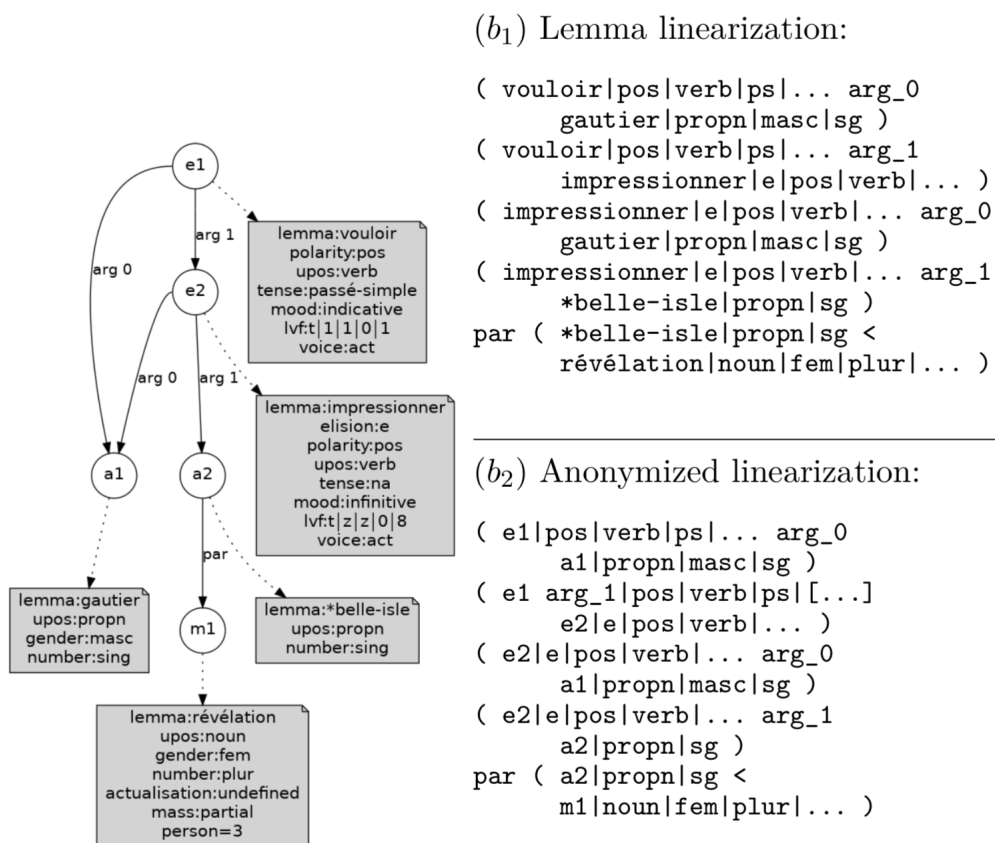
e1

arg 0

arg 1

lemma:vouloir
polarity:pos
upos:verb
tense:passé-simple
mood:indicative
lvf:t|1|1|0|1
voice:act

e2

arg 0

arg 1

lemma:impressionner
elision:e
polarity:pos
upos:verb
tense:na
mood:infinitive
lvf:t|z|z|0|8
voice:act

a1

a2

par

lemma:gautier
upos:propn
gender:masc
number:sing

m1

lemma:*belle-isle
upos:propn
number:sing

lemma:révélation
upos:noun
gender:fem
number:plur
actualisation:undefined
mass:partial
person=3

$(b_1)$ Lemma linearization:

( vouloir|pos|verb|ps|... arg_0 gautier|propn|masc|sg )
( vouloir|pos|verb|ps|... arg_1 impressionner|e|pos|verb|... )
( impressionner|e|pos|verb|... arg_0 gautier|propn|masc|sg )
( impressionner|e|pos|verb|... arg_1 *belle-isle|propn|sg )
par ( *belle-isle|propn|sg < révélation|noun|fem|plur|... )

$(b_2)$ Anonymized linearization:

( e1|pos|verb|ps|... arg_0 a1|propn|masc|sg )
( e1 arg_1|pos|verb|ps|[...] e2|e|pos|verb|... )
( e2|e|pos|verb|... arg_0 a1|propn|masc|sg )
( e2|e|pos|verb|... arg_1 a2|propn|sg )
par ( a2|propn|sg < m1|noun|fem|plur|... )